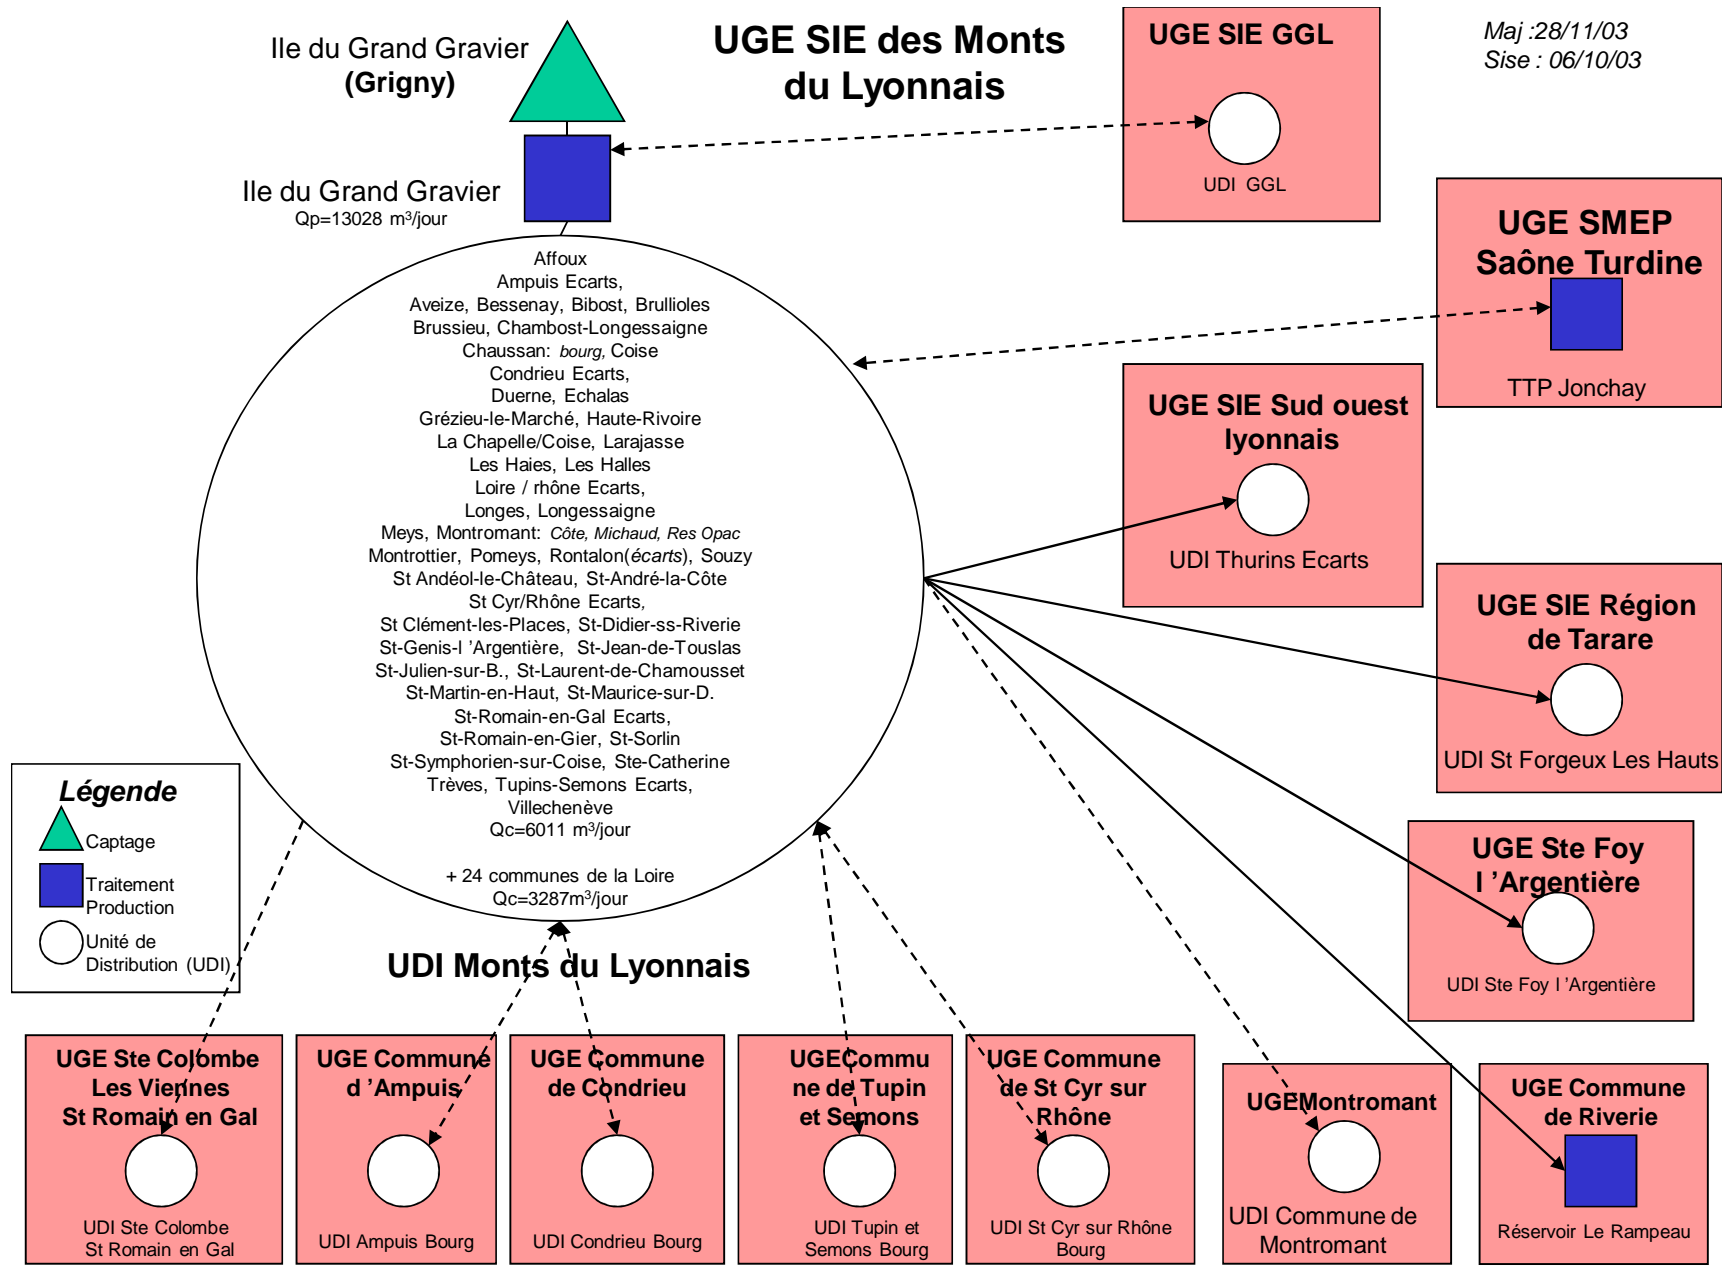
Ile du Grand Gravier
(Grigny)

UGE SIE des Monts du Lyonnais

UGE SIE GGL

UDI GGL

Maj :28/11/03
Sise : 06/10/03

Ile du Grand Gravier
Qp=13028 m$^3$/jour

UGE SMEP Saône Turdine

TTP Jonchay

Affoux
Ampuis Ecarts,
Aveize, Bessenay, Bibost, Brullioles
Brussieu, Chambost-Longessaigne
Chaussan: bourg, Coise
Condrieu Ecarts,
Duerne, Echalas
Grézieu-le-Marché, Haute-Rivoire
La Chapelle/Coise, Larajasse
Les Haies, Les Halles
Loire / rhône Ecarts,
Longes, Longessaigne
Meys, Montromant: Côte, Michaud, Res Opac
Montrottier, Pomeys, Rontalon(écarts), Souzy
St Andéol-le-Château, St-André-la-Côte
St Cyr/Rhône Ecarts,
St Clément-les-Places, St-Didier-ss-Riverie
St-Genis-l 'Argentière, St-Jean-de-Touslas
St-Julien-sur-B., St-Laurent-de-Chamousset
St-Martin-en-Haut, St-Maurice-sur-D.
St-Romain-en-Gal Ecarts,
St-Romain-en-Gier, St-Sorlin
St-Symphorien-sur-Coise, Ste-Catherine
Trèves, Tupins-Semons Ecarts,
Villechenève
Qc=6011 m$^3$/jour

+ 24 communes de la Loire
Qc=3287m$^3$/jour

UGE SIE Sud ouest lyonnais

UDI Thurins Ecarts

UGE SIE Région de Tarare

UDI St Forgeux Les Hauts

Légende
Captage
Traitement Production
Unité de Distribution (UDI)

UDI Monts du Lyonnais

UGE Ste Foy l 'Argentière

UDI Ste Foy l 'Argentière

UGE Ste Colombe Les Viennes St Romain en Gal

UDI Ste Colombe St Romain en Gal

UGE Commune d 'Ampuis

UDI Ampuis Bourg

UGE Commune de Condrieu

UDI Condrieu Bourg

UGECommune de Tupin et Semons

UDI Tupin et Semons Bourg

UGE Commune de St Cyr sur Rhône

UDI St Cyr sur Rhône Bourg

UGEMontromant

UDI Commune de Montromant

UGE Commune de Riverie

Réservoir Le Rampeau